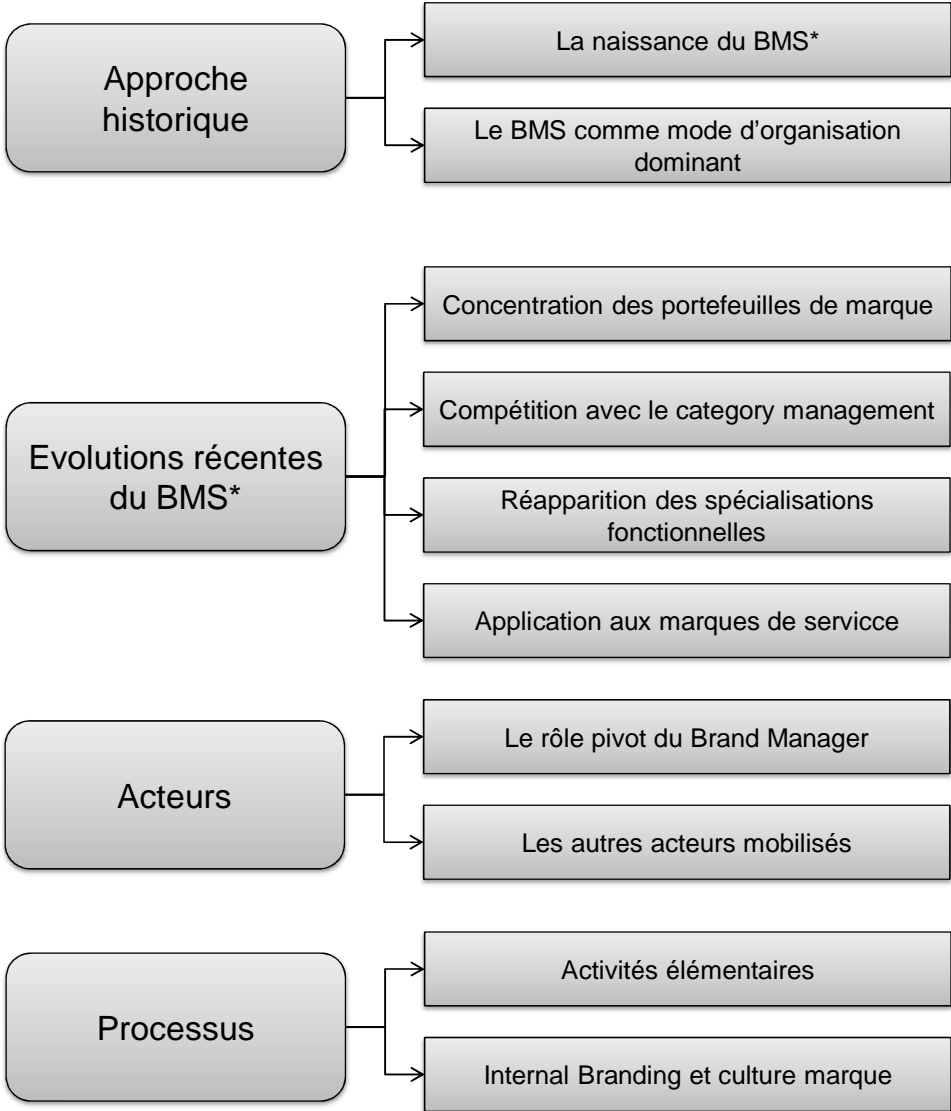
Approche historique

La naissance du BMS*

Le BMS comme mode d'organisation dominant

Evolutions récentes du BMS*

Concentration des portefeuilles de marque

Compétition avec le category management

Réapparition des spécialisations fonctionnelles

Application aux marques de servicce

Acteurs

Le rôle pivot du Brand Manager

Les autres acteurs mobilisés

Processus

Activités élémentaires

Internal Branding et culture marque